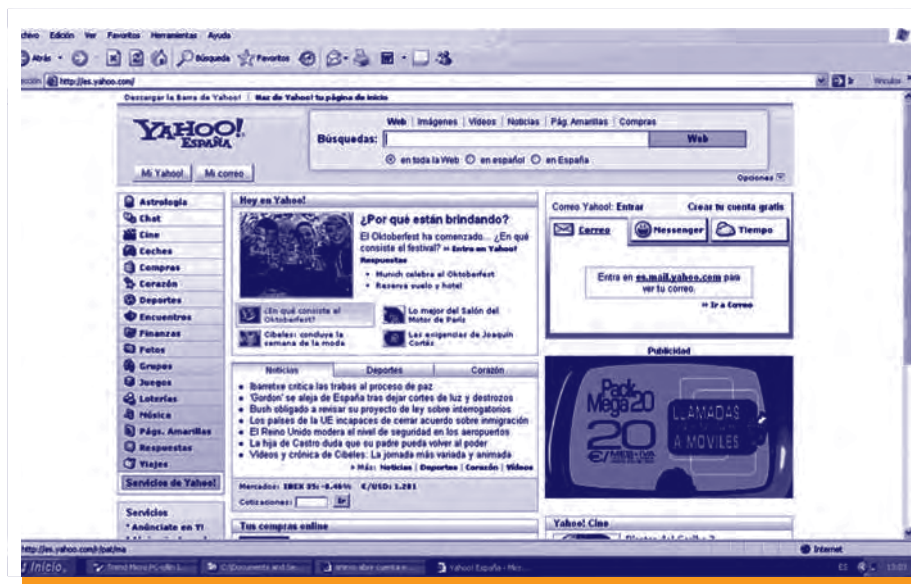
chivo Edición Ver Favoritos Herramientas Ayuda

Atrás Búsqueda Favoritos

ección http://es.yahoo.com/

Vínculos

Descargar la Barra de Yahoo! | Haz de Yahoo! tu página de inicio

YAHOO! ESPAÑA

Web | Imágenes | Videos | Noticias | Pág. Amarillas | Compras

Búsquedas: Web

en toda la Web en español en España

Opciones

Mi Yahoo! Mi correo

Astrología
Chat
Cine
Coches
Compras
Corazón
Deportes
Encuentros
Finanzas
Fotos
Grupos
Juegos
Loterías
Música
Págs. Amarillas
Respuestas
Viajes

Servicios de Yahoo!

Servicios
* Anúnciate en Y!

Hoy en Yahoo!

¿Por qué están brindando?

El Oktoberfest ha comenzado... ¿En qué consiste el festival? » Entra en Yahoo! Respuestas

• Munich celebra el Oktoberfest
• Reserva vuelo y hotel

¿En qué consiste el Oktoberfest?
Lo mejor del Salón del Motor de París
Cibeles: conduce la semana de la moda
Las exigencias de Joaquín Cortés

Noticias | Deportes | Corazón

• Ibarretxe critica las trabas al proceso de paz
• 'Gordon' se aleja de España tras dejar cortes de luz y destrozos
• Bush obligado a revisar su proyecto de ley sobre interrogatorios
• Los países de la UE incapaces de cerrar acuerdo sobre inmigración
• El Reino Unido modera el nivel de seguridad en los aeropuertos
• La hija de Castro duda que su padre pueda volver al poder
• Videos y crónica de Cibeles: La jornada más variada y animada

» Más: Noticias | Deportes | Corazón | Videos

Mercados: IBEX 35: -0.46% €/USD: 1.281

Cotizaciones: Ir

Tus compras online

Correo Yahoo!: Entrar    Crear tu cuenta gratis

Correo | Messenger | Tiempo

Entra en es.mail.yahoo.com para ver tu correo.

» Ir a Correo

Publicidad

Pack Mega 20 20 LLAMADAS A MOVILES

Yahoo! Cine

http://es.yahoo.com/r/pat/ma

Internet

Inicio | Trend Micro PC-cillin 2... | C:\Documents and Se... | Yahoo! España - Micr...